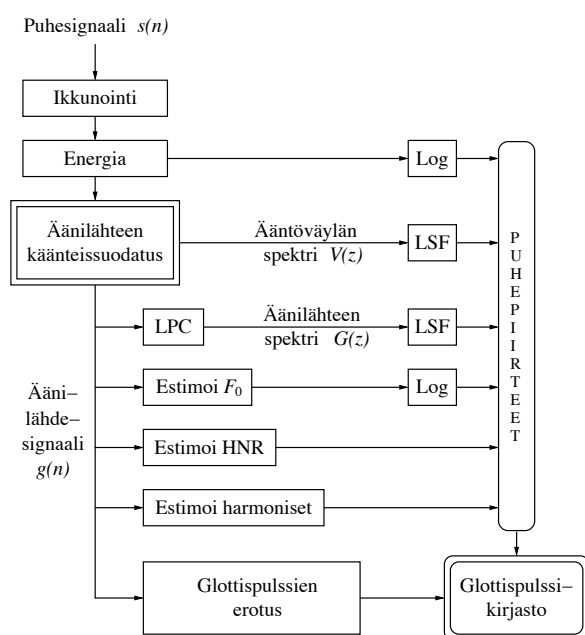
Puhesignaali $s(n)$

Ikkunointi

Energia

Log

Äänilähteen käänteissuodatus

Ääntöväylän spektri $V(z)$

LSF

P U H E P I I R T E E T

LPC

Äänilähteen spektri $G(z)$

LSF

Ääni– lähde– signaali $g(n)$

Estimoi $F_0$

Log

Estimoi HNR

Estimoi harmoniset

Glottispulssien erotus

Glottispulssi– kirjasto